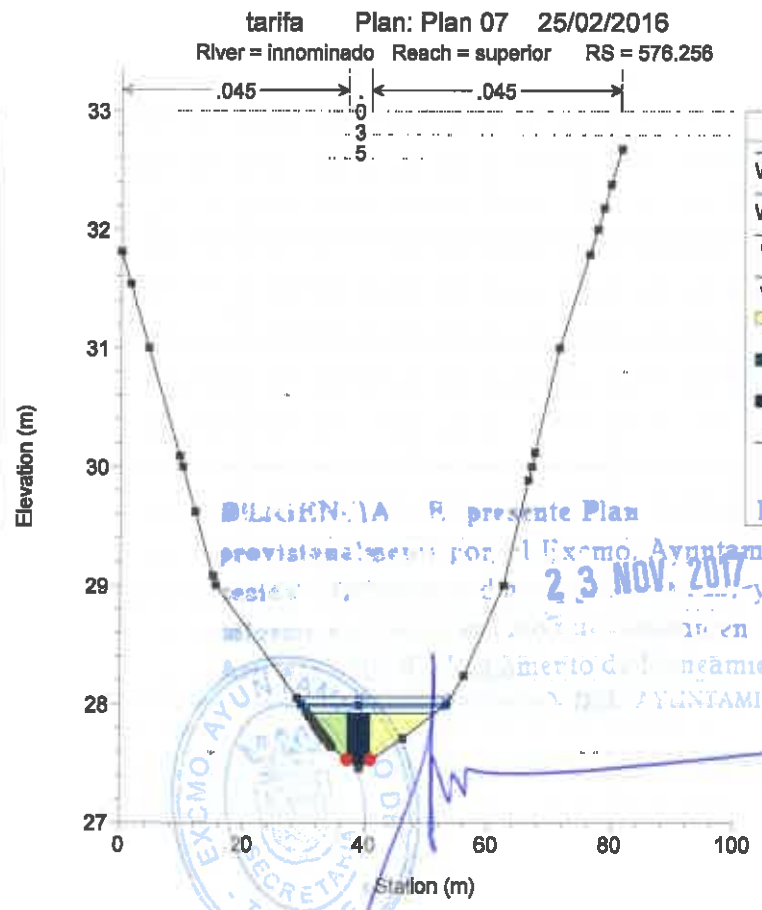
tarifa Plan: Plan 07 25/02/2016
River = innominado Reach = superior RS = 576.256

.045 .045

0
3
5

33
32
31
30
29
28
27

Elevation (m)

0 20 40 60 80 100

Station (m)

DILIGENCIA El presente Plan
provisionalmente por el Excmo. Ayuntam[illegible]
sesión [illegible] de 23 NOV. 2017 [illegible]
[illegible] en
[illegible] Reglamento de Planeamie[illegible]
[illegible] DEL AYUNTAMI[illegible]

EXCMO. AYUNTAMIENTO DE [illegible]
SECRETARIA